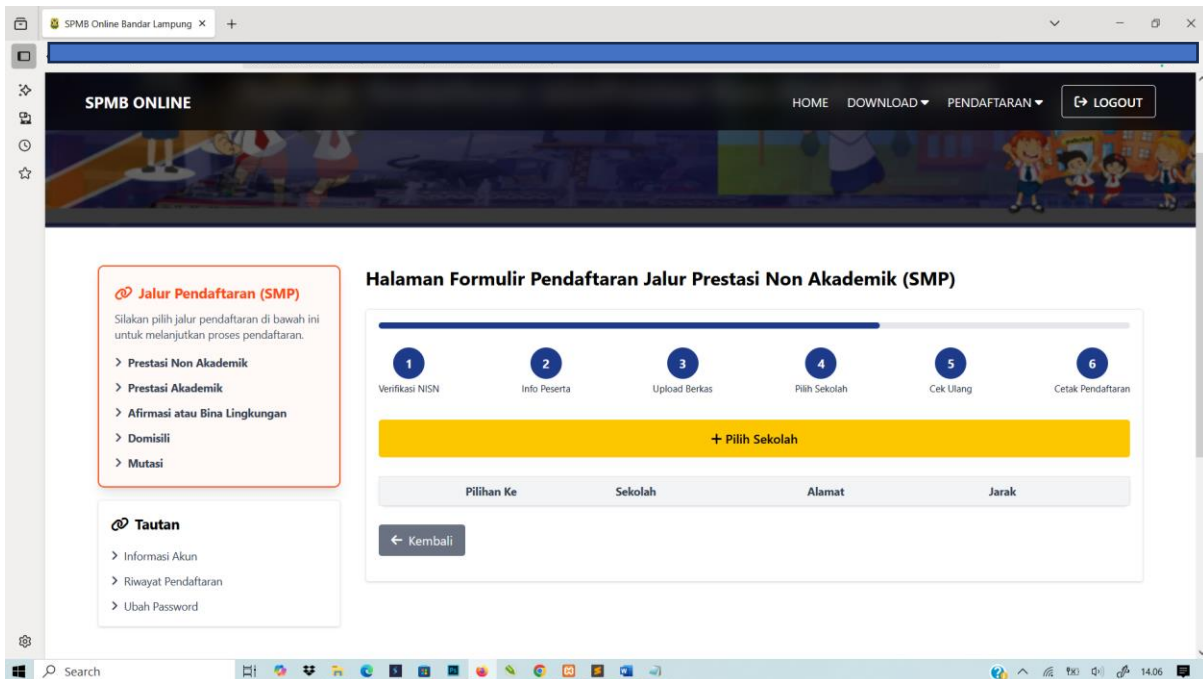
SPMB Online Bandar Lampung ×

SPMB ONLINE

HOME DOWNLOAD ▾ PENDAFTARAN ▾ LOGOUT

Jalur Pendaftaran (SMP)

Silakan pilih jalur pendaftaran di bawah ini untuk melanjutkan proses pendaftaran.

> Prestasi Non Akademik
> Prestasi Akademik
> Afirmasi atau Bina Lingkungan
> Domisili
> Mutasi

Tautan

> Informasi Akun
> Riwayat Pendaftaran
> Ubah Password

Halaman Formulir Pendaftaran Jalur Prestasi Non Akademik (SMP)

1 Verifikasi NISN
2 Info Peserta
3 Upload Berkas
4 Pilih Sekolah
5 Cek Ulang
6 Cetak Pendaftaran

+ Pilih Sekolah

| Pilihan Ke | Sekolah | Alamat | Jarak |
|---|---|---|---|

← Kembali

Search

14.06